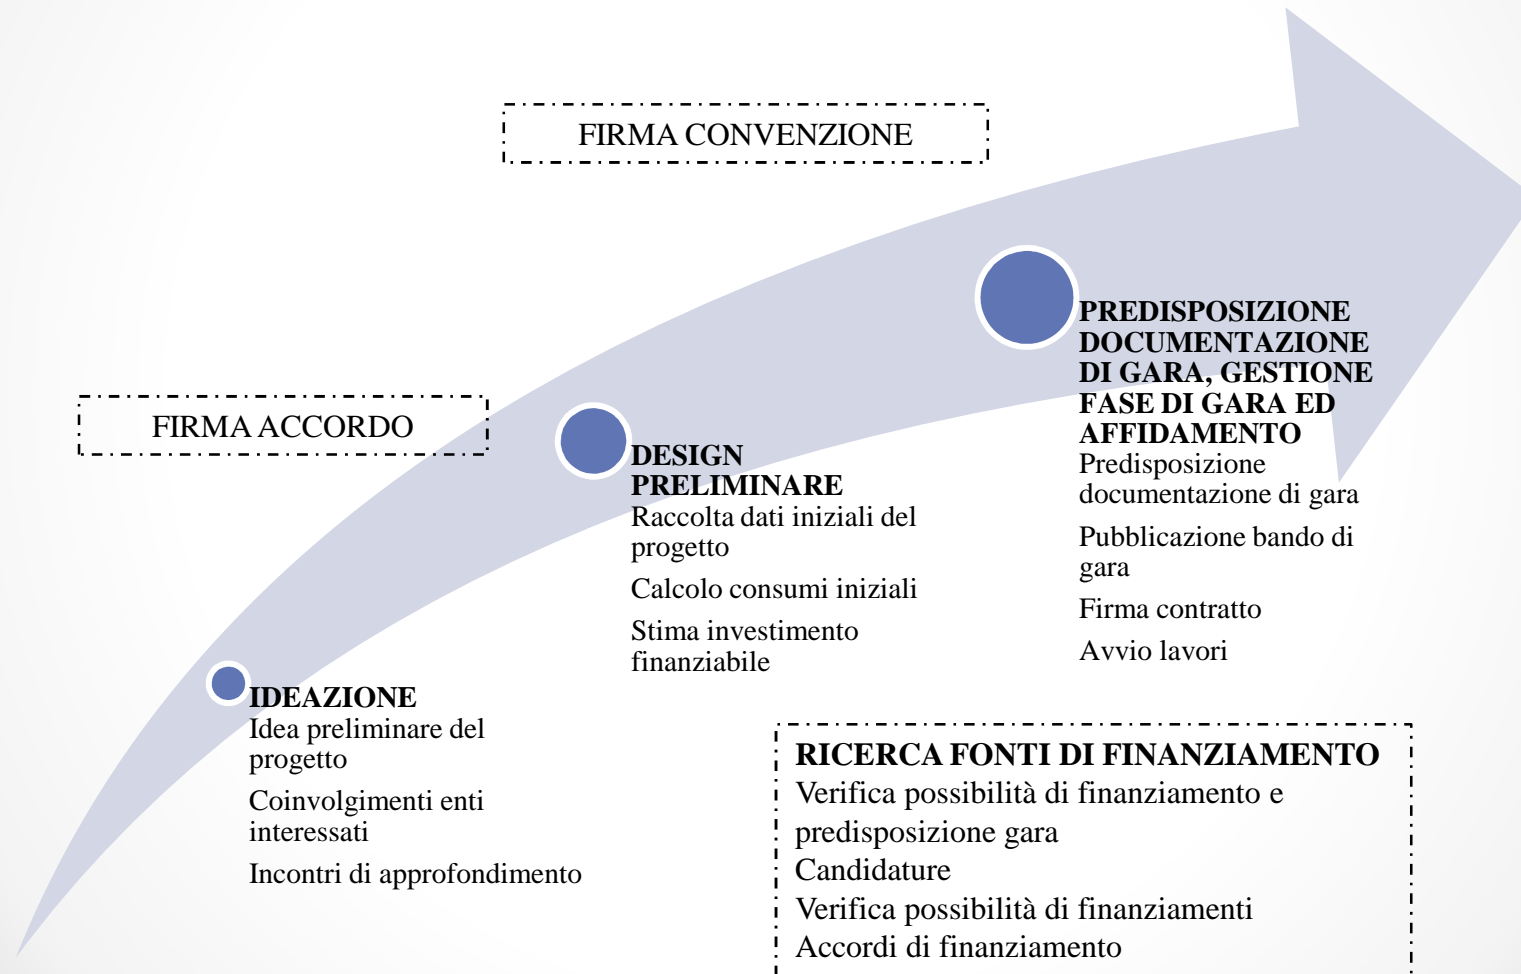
FIRMA CONVENZIONE

FIRMA ACCORDO

IDEAZIONE
Idea preliminare del progetto

Coinvolgimenti enti interessati

Incontri di approfondimento

DESIGN PRELIMINARE
Raccolta dati iniziali del progetto

Calcolo consumi iniziali

Stima investimento finanziabile

PREDISPOSIZIONE DOCUMENTAZIONE DI GARA, GESTIONE FASE DI GARA ED AFFIDAMENTO
Predisposizione documentazione di gara

Pubblicazione bando di gara

Firma contratto

Avvio lavori

RICERCA FONTI DI FINANZIAMENTO
Verifica possibilità di finanziamento e predisposizione gara
Candidature
Verifica possibilità di finanziamenti
Accordi di finanziamento